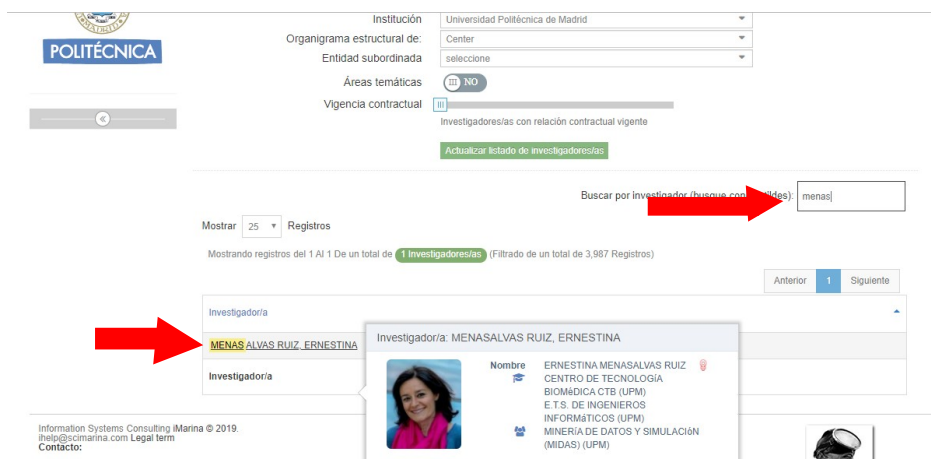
POLITÉCNICA

Institución Universidad Politécnica de Madrid
Organigrama estructural de: Center
Entidad subordinada seleccione
Áreas temáticas NO
Vigencia contractual
Investigadores/as con relación contractual vigente
Actualizar listado de investigadores/as

Buscar por investigador (busque con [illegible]tildes): menas

Mostrar 25 Registros

Mostrando registros del 1 Al 1 De un total de 1 Investigadores/as (Filtrado de un total de 3,987 Registros)

Anterior 1 Siguiente

Investigador/a

MENASALVAS RUIZ, ERNESTINA

Investigador/a

Investigador/a: MENASALVAS RUIZ, ERNESTINA

Nombre ERNESTINA MENASALVAS RUIZ
CENTRO DE TECNOLOGÍA BIOMéDICA CTB (UPM)
E.T.S. DE INGENIEROS INFORMáTICOS (UPM)
MINERÍA DE DATOS Y SIMULACIóN (MIDAS) (UPM)

Information Systems Consulting iMarina © 2019.
ihelp@scimarina.com Legal term
Contacto: